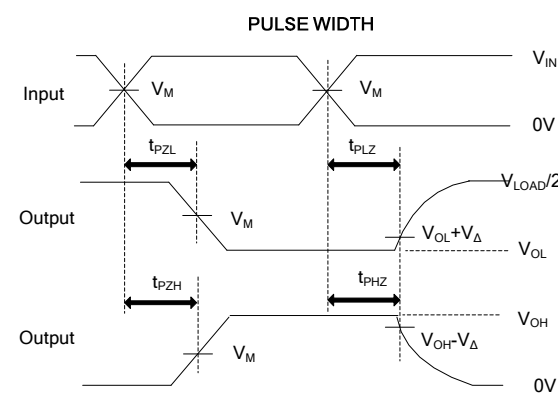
PULSE WIDTH

$V_{IN}$

Input

$V_M$

$V_M$

0V

$t_{PZL}$

$t_{PLZ}$

$V_{LOAD}/2$

Output

$V_M$

$V_{OL}+V_{\Delta}$

$V_{OL}$

$t_{PZH}$

$t_{PHZ}$

$V_{OH}$

Output

$V_M$

$V_{OH}-V_{\Delta}$

0V